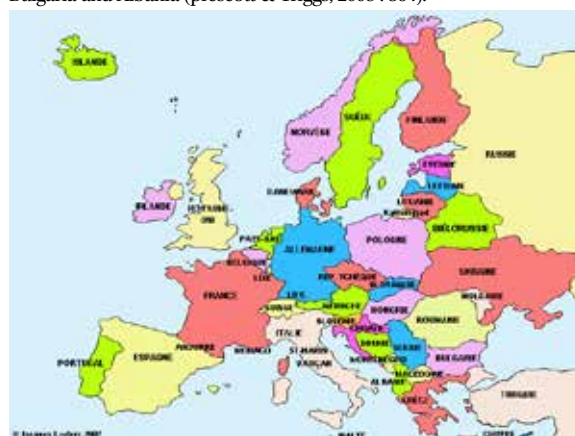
Bulgaria and Russia (Prescott & Triggs, 2008 : 84).

ISLANDE

NORVÈGE

SUÈDE

FINLANDE

RUSSIE

ESTONIE

LETTONIE

LITUANIE

Kaliningrad

DANEMARK

IRLANDE

ROYAUME-UNI

PAYS-BAS

ALLEMAGNE

POLOGNE

BIÉLORUSSIE

BELGIQUE

LUX

RÉP. TCHÈQUE

SLOVAQUIE

UKRAINE

MOLDAVIE

FRANCE

SUISSE

AUTRICHE

HONGRIE

ROUMANIE

SLOVÉNIE

CROATIE

BOSNIE

SERBIE

PORTUGAL

ESPAGNE

ANDORRE

MONACO

ITALIE

ST MARIN

VATICAN

MONTÉNÉGRO

BULGARIE

MACÉDOINE

ALBANIE

GRÈCE

TURQUIE

MALTE

CHYPRE

© Jacques Leclerc 2007